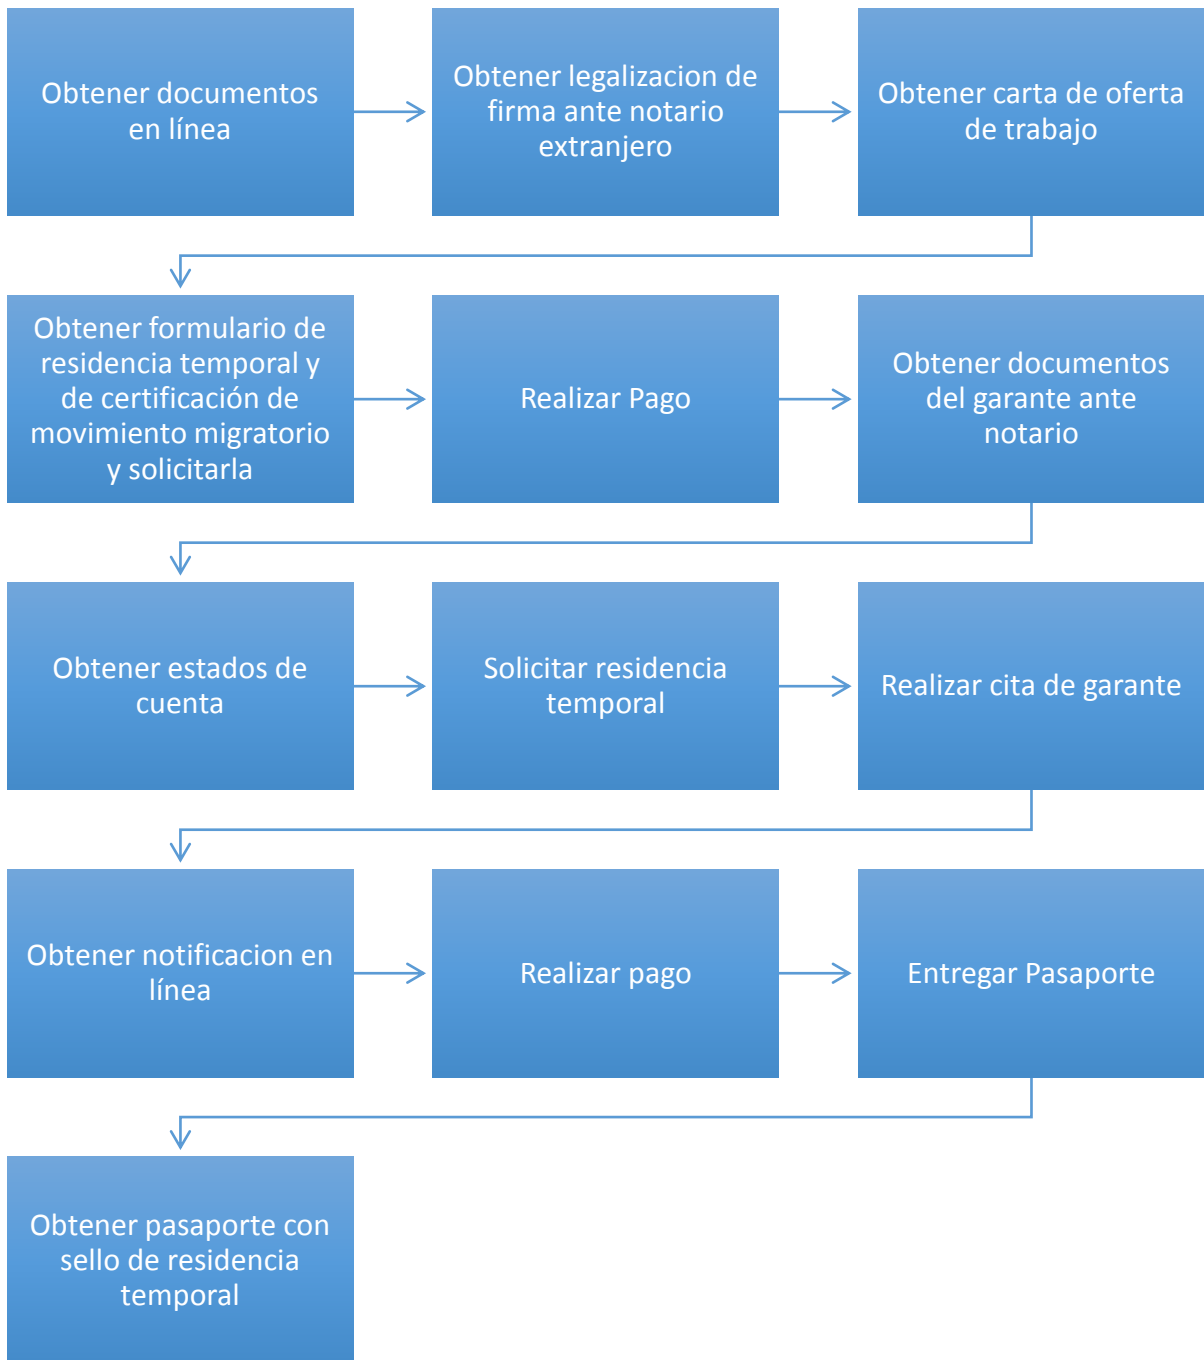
Obtener documentos en línea

Obtener legalizacion de firma ante notario extranjero

Obtener carta de oferta de trabajo

Obtener formulario de residencia temporal y de certificación de movimiento migratorio y solicitarla

Realizar Pago

Obtener documentos del garante ante notario

Obtener estados de cuenta

Solicitar residencia temporal

Realizar cita de garante

Obtener notificacion en línea

Realizar pago

Entregar Pasaporte

Obtener pasaporte con sello de residencia temporal